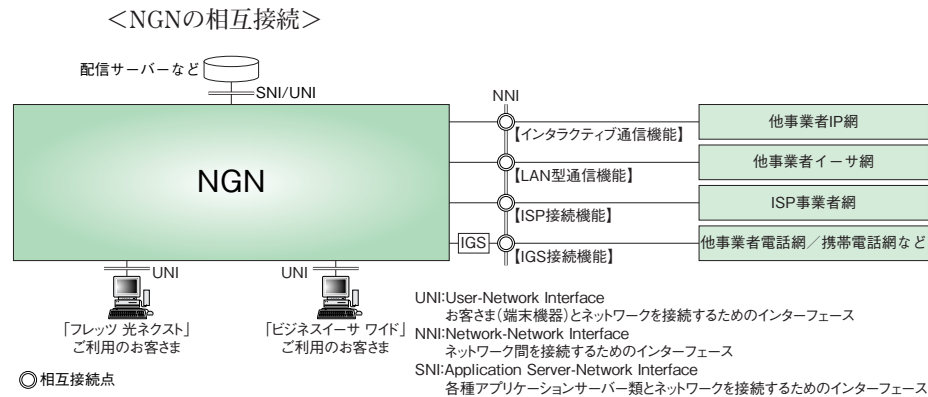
<NGNの相互接続>

配信サーバーなど

SNI/UNI

NNI

NGN

【インタラクティブ通信機能】

他事業者IP網

【LAN型通信機能】

他事業者イーサ網

【ISP接続機能】

ISP事業者網

IGS

【IGS接続機能】

他事業者電話網／携帯電話網など

UNI

UNI

「フレッツ 光ネクスト」
ご利用のお客さま

「ビジネスイーサ ワイド」
ご利用のお客さま

◎相互接続点

UNI:User-Network Interface
お客さま(端末機器)とネットワークを接続するためのインターフェース
NNI:Network-Network Interface
ネットワーク間を接続するためのインターフェース
SNI:Application Server-Network Interface
各種アプリケーションサーバー類とネットワークを接続するためのインターフェース